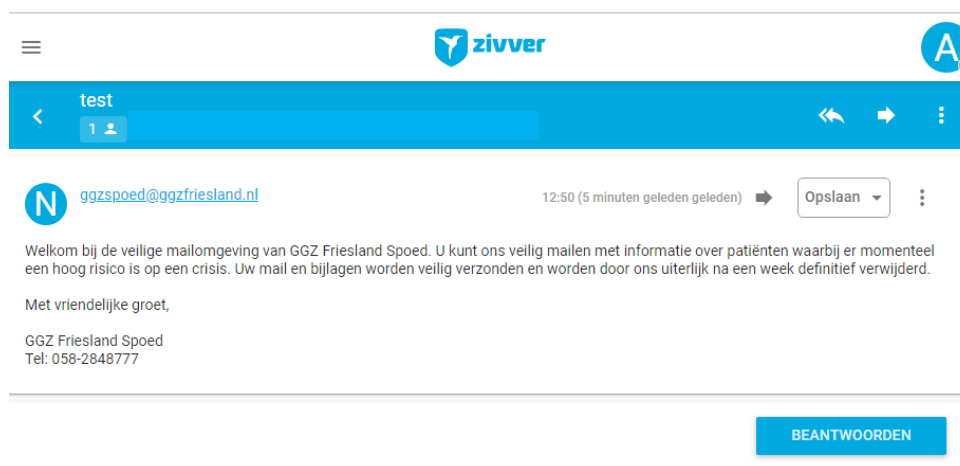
zivver

A

test

1

N

ggzspoed@ggzfriesland.nl

12:50 (5 minuten geleden geleden)

Opslaan

Welkom bij de veilige mailomgeving van GGZ Friesland Spoed. U kunt ons veilig mailen met informatie over patiënten waarbij er momenteel een hoog risico is op een crisis. Uw mail en bijlagen worden veilig verzonden en worden door ons uiterlijk na een week definitief verwijderd.

Met vriendelijke groet,

GGZ Friesland Spoed
Tel: 058-2848777

BEANTWOORDEN